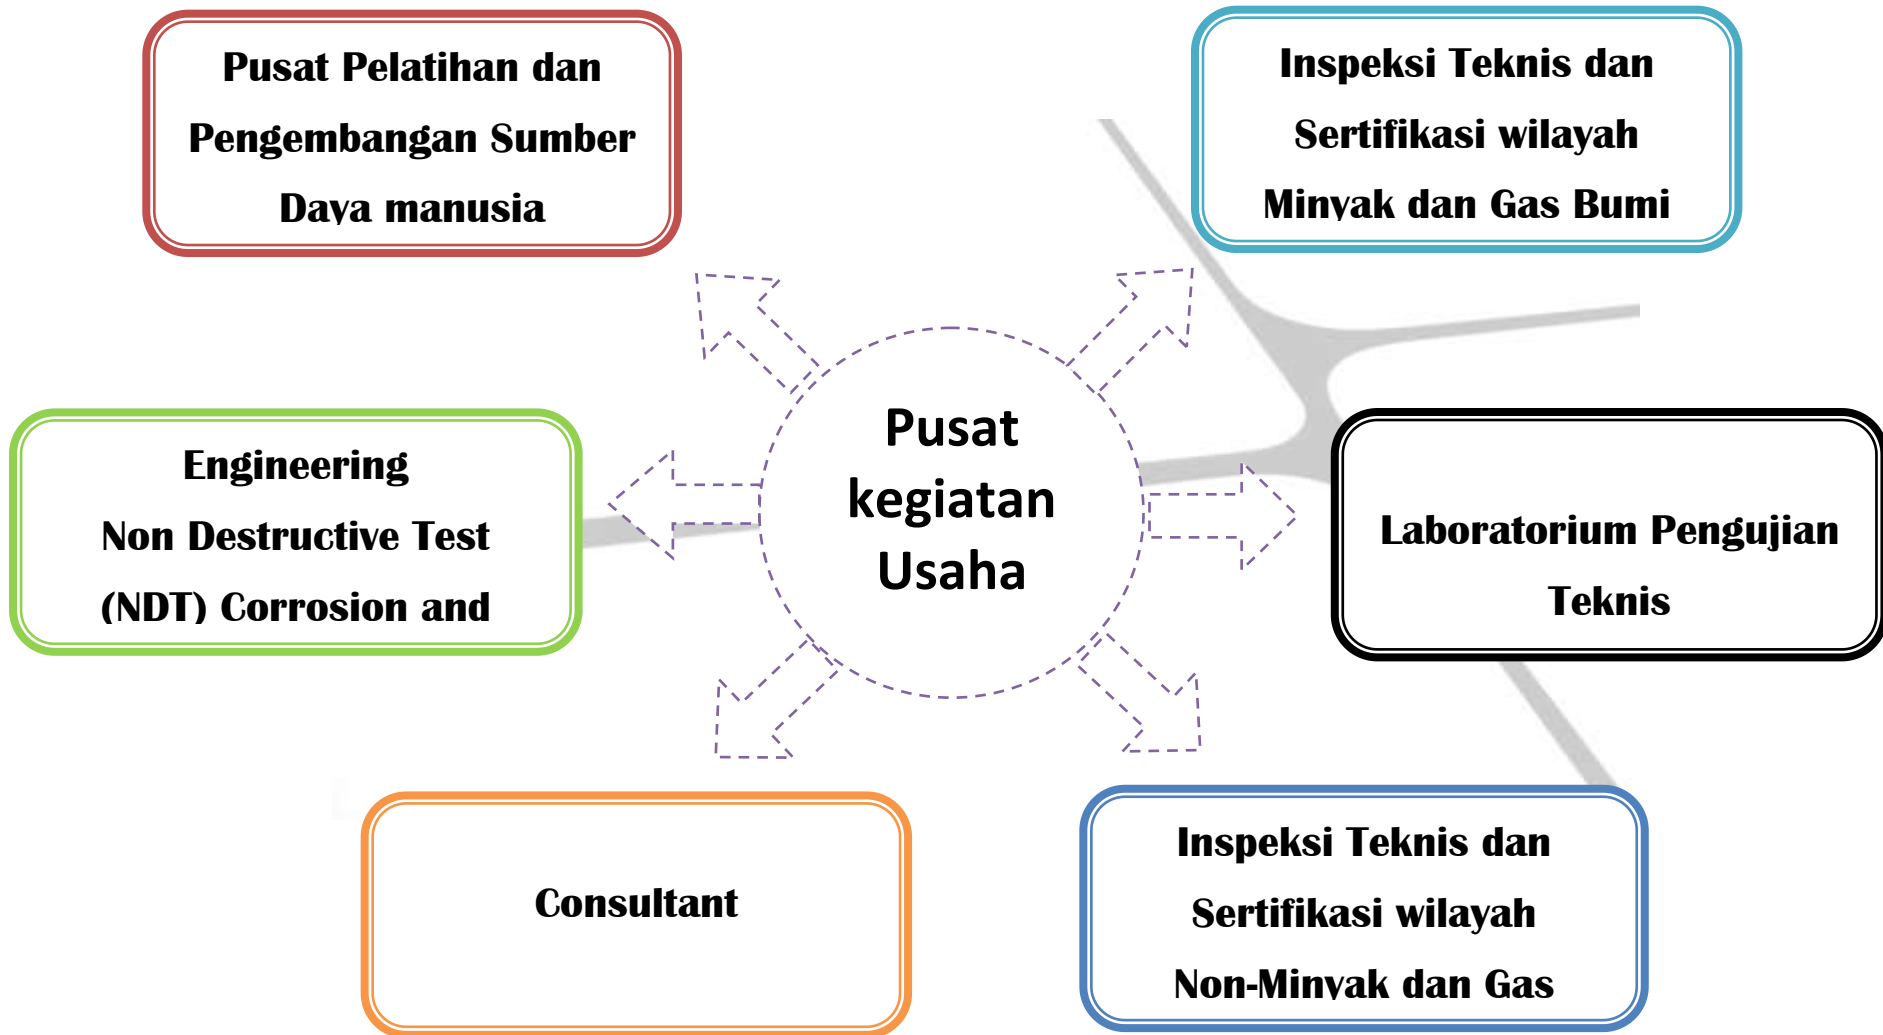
Pusat Pelatihan dan Pengembangan Sumber Daya manusia

Inspeksi Teknis dan Sertifikasi wilayah Minyak dan Gas Bumi

Engineering Non Destructive Test (NDT) Corrosion and

Pusat kegiatan Usaha

Laboratorium Pengujian Teknis

Consultant

Inspeksi Teknis dan Sertifikasi wilayah Non-Minyak dan Gas